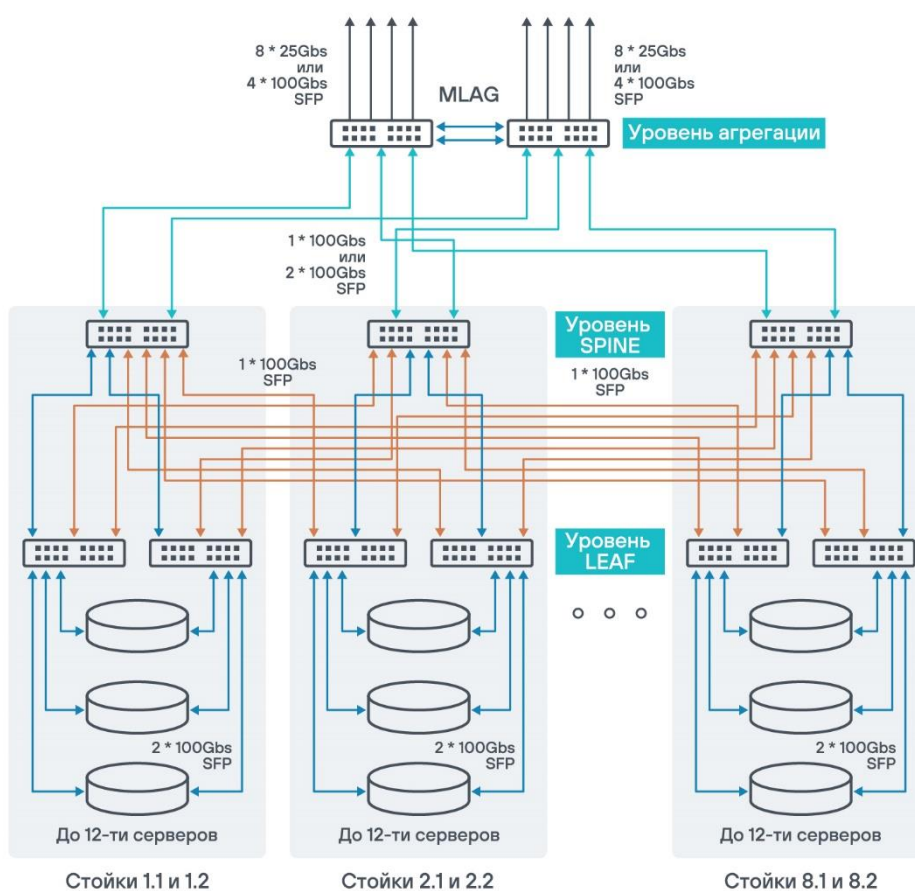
8 * 25Gbs
или
4 * 100Gbs
SFP

MLAG

8 * 25Gbs
или
4 * 100Gbs
SFP

Уровень агрегации

1 * 100Gbs
или
2 * 100Gbs
SFP

Уровень SPINE

1 * 100Gbs
SFP

1 * 100Gbs
SFP

Уровень LEAF

2 * 100Gbs
SFP

2 * 100Gbs
SFP

2 * 100Gbs
SFP

До 12-ти серверов

До 12-ти серверов

До 12-ти серверов

Стойки 1.1 и 1.2

Стойки 2.1 и 2.2

Стойки 8.1 и 8.2